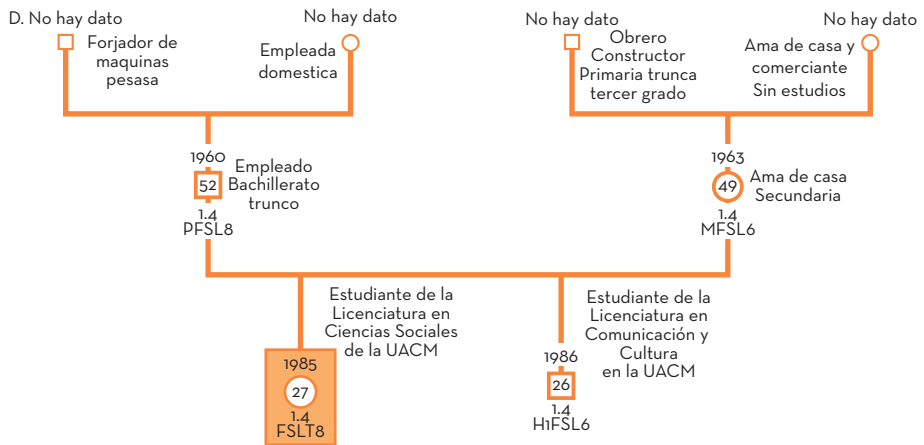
D. No hay dato
Forjador de maquinas pesasa

No hay dato
Empleada domestica

No hay dato
Obrero Constructor Primaria trunca tercer grado

No hay dato
Ama de casa y comerciante Sin estudios

1960
52
Empleado Bachillerato trunco
1.4
PFSL8

1963
49
Ama de casa Secundaria
1.4
MFSL6

Estudiante de la Licenciatura en Ciencias Sociales de la UACM

Estudiante de la Licenciatura en Comunicación y Cultura en la UACM

1985
27
1.4
FSLT8

1986
26
1.4
H1FSL6